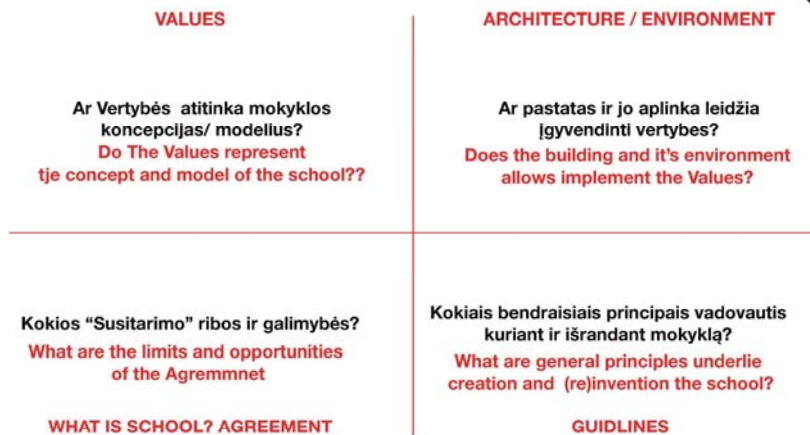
VALUES

Ar Vertybės atitinka mokyklos koncepcijas/ modelius?
Do The Values represent tje concept and model of the school??

ARCHITECTURE / ENVIRONMENT

Ar pastatas ir jo aplinka leidžia įgyvendinti vertybes?
Does the building and it's environment allows implement the Values?

Kokios "Susitarimo" ribos ir galimybės?
What are the limits and opportunities of the Agremmnet

WHAT IS SCHOOL? AGREEMENT

Kokiais bendraisiais principais vadovautis kuriant ir išrandant mokyklą?
What are general principles underlie creation and (re)invention the school?

GUIDLINES